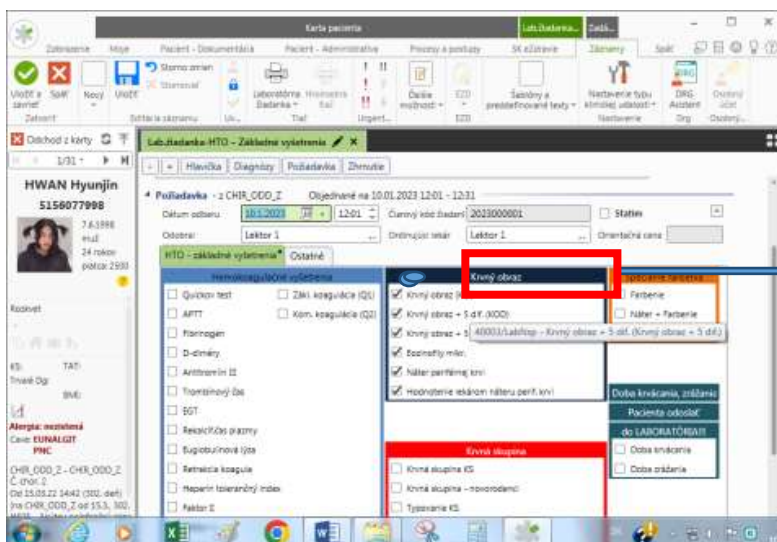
Karta pacienta

Lab.žiadanka... Zadá...

Zobrazenie Moje Pacient - Dokumentácia Pacient - Administratíva Procesy a postupy SK eZdravie Záznamy Späť

Uložiť a zavrieť Späť Nový Uložiť Storno zmien Stornovať Laboratórna žiadanka Hromadná tlač Ďalšie možnosti EZD Šablóny a preddefinované texty Nastavenie typu klinickej udalosti DRG Asistent Osobný účet

Zatvoriť Editácia záznamu Un... Tlač Urgent... EZD Nastavenie Drg Osobný...

Odchod z karty

1/31

HWAN Hyunjin
5156077998
7.6.1998
muž
24 rokov
poist.: 2500

Rodné

KS: TAT:
Trvalé Dg:
BMI:

Alergie: neznámé
Cave: EUNALGIT
PNC

CHIR_ODD_Z - CHIR_ODD_Z
Č. chor. 2
Od 15.03.22 14:42 (302. deň)
Jna CHIR_ODD_Z od 15.3.. 302.

Lab.žiadanka-HTO - Základné vyšetrenia

Hlavička Diagnózy Požiadavka Zhrnutie

Požiadavka - 1 CHIR_ODD_Z Objednané na 10.01.2023 12:01 - 12:31

Dátum odberu 10.1.2023 12:01 Čiarový kód žiadanky 2023000001 Statim
Odobral: Lektor 1 Ordinujúci lekár Lektor 1 Orientačná cena

HTO - základné vyšetrenia* Ostatné

Hemokoagulačné vyšetrenia
Quickov test Zákl. koagulácia (Q1)
APTT Kom. koagulácia (Q2)
Fibrinogén
D-diméry
Antitrombín III
Trombínový čas
EGT
Reakčný čas plazmy
Euglobulínová lýza
Retrakcia koagula
Heparin tolerančný index
Faktor II

Krvný obraz
Krvný obraz (K...
Krvný obraz + 5 d.fr. (KOD)
Krvný obraz + 5...
40003/LabHop - Krvný obraz + 5 dif. (Krvný obraz + 5 dif.)
Eozinofily mikr.
Náter periférnej krvi
Hodnotenie lekárom náteru perif. krvi

Krvná skupina
Krvná skupina KS
Krvná skupina - novorodenci
Typovanie KS

...farbenie
Farbenie
Náter + Farbenie

Doba krvácania, zrážanie
Pacienta odoslať do LABORATÓRIA!!!
Doba krvácania
Doba zrážania